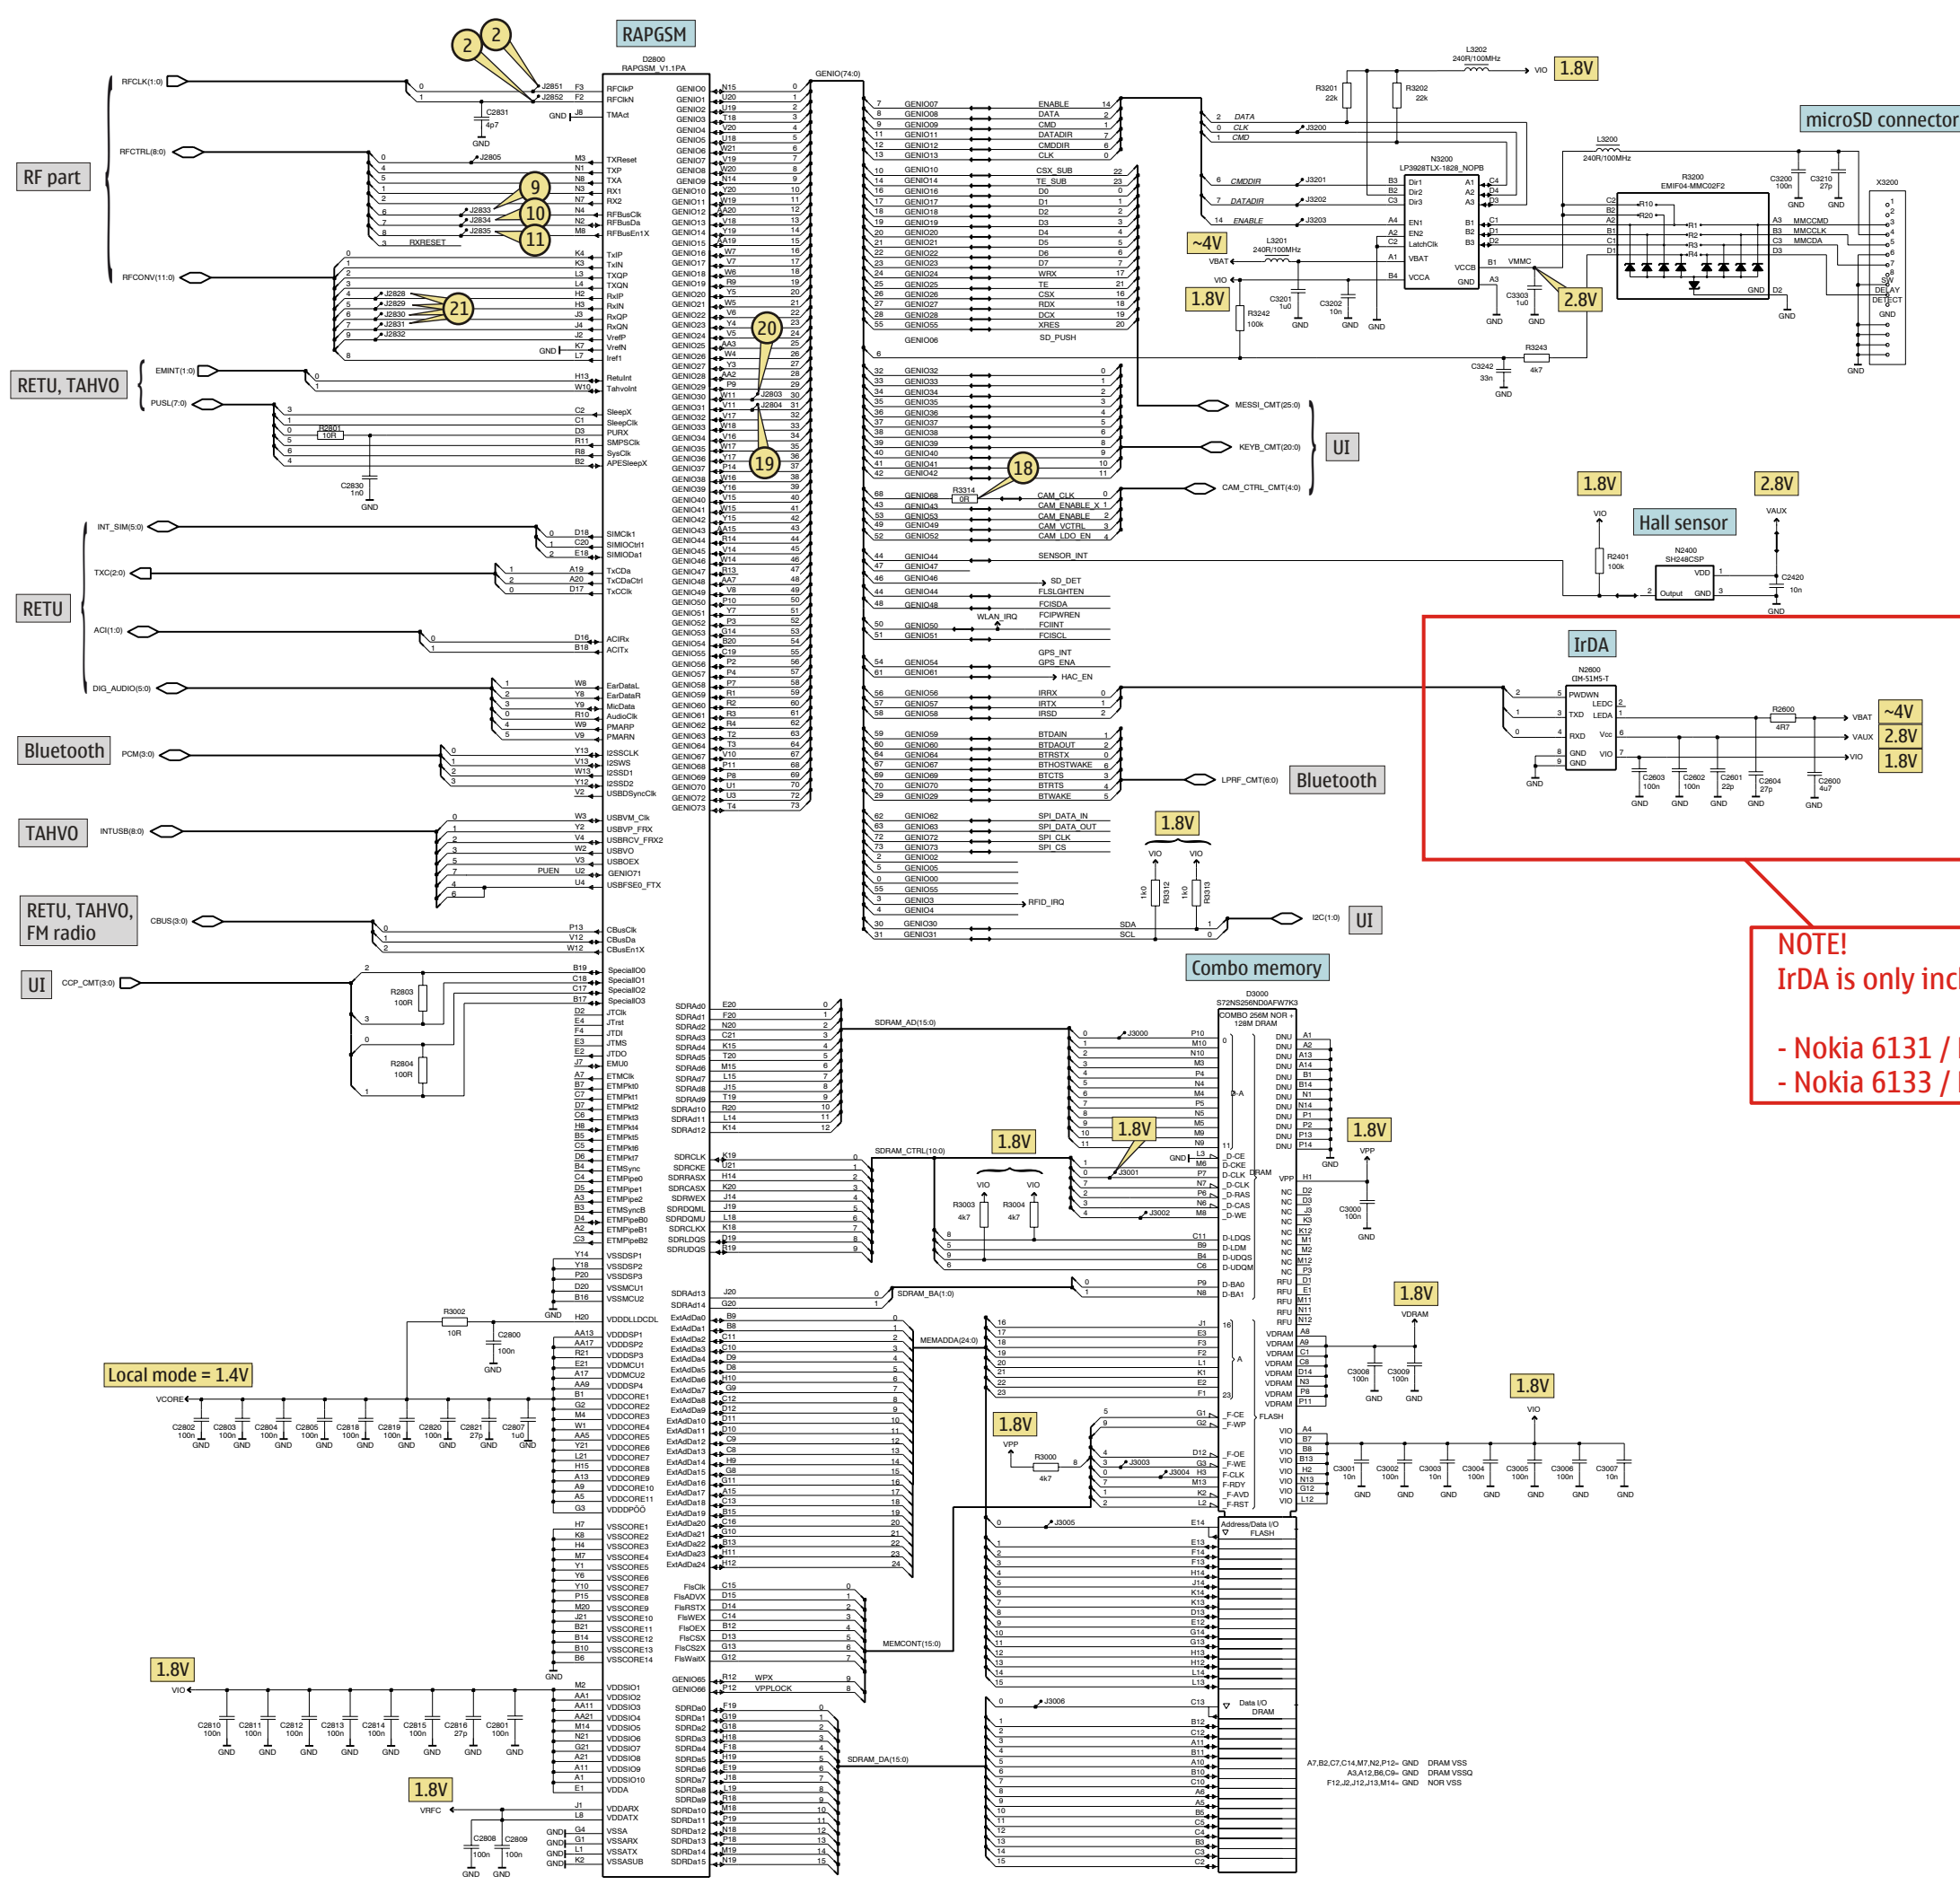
RAPGSM
D2800
RAPGSM_V1.1PA

RF part
RFCLK(1:0)
RFCTRL(8:0)
RFCONV(11:0)
RFClkP
RFClkN
TMAct
TXReset
TXP
TXA
RX1
RX2
RFBusClk
RFBusDa
RFBusEn1X
RXRESET
TxIP
TxIN
TXQP
TXQN
RxIP
RxIN
RxQP
RxQN
VrefP
VrefN
Iref1

RETU, TAHVO
EMINT(1:0)
PUSL(7:0)
RetuInt
TahvoInt
SleepX
SleepClk
PURX
SMPSClk
SysClk
APESleepX

RETU
INT_SIM(5:0)
TXC(2:0)
ACI(1:0)
DIG_AUDIO(5:0)
SIMClk1
SIMIOCtrl1
SIMIODa1
TxCDa
TxCDaCtrl
TxCClk
ACIRx
ACITx
EarDataL
EarDataR
MicData
AudioClk
PMARP
PMARN

Bluetooth
PCM(3:0)
I2SSCLK
I2SWS
I2SSD1
I2SSD2
USBDSyncClk

TAHVO
INTUSB(8:0)
USBVM_Clk
USBVP_FRX
USBRCV_FRX2
USBVO
USBOEX
GENIO71
USBFSE0_FTX
PUEN

RETU, TAHVO, FM radio
CBUS(3:0)
CBusClk
CBusDa
CBusEn1X

UI
CCP_CMT(3:0)
SpecialIO0
SpecialIO1
SpecialIO2
SpecialIO3
R2803 100R
R2804 100R

Local mode = 1.4V
VCORE
1.8V
VIO
1.8V
VRFC

GENIO(74:0)

microSD connector
ENABLE
DATA
CMD
DATADIR
CMDDIR
CLK
CSX_SUB
TE_SUB
N3200
LP3928TLX-1828_NOPB
R3200
EMIF04-MMC02F2
X3200
MMCCMD
MMCCLK
MMCDA
SW
DELAY
DETECT
L3202 240R/100MHz
L3200 240R/100MHz
L3201 240R/100MHz
VIO 1.8V
~4V
1.8V
2.8V
VBAT
VMMC

UI
MESSI_CMT(25:0)
KEYB_CMT(20:0)
CAM_CTRL_CMT(4:0)
CAM_CLK
CAM_ENABLE_X
CAM_ENABLE
CAM_VCTRL
CAM_LDO_EN
SENSOR_INT
SD_DET
FLSLGHTEN
FCISDA
FCIPWREN
FCIINT
FCISCL
WLAN_IRQ
GPS_INT
GPS_ENA
HAC_EN

1.8V
2.8V
Hall sensor
N2400
SH248CSP

IrDA
N2600
CIM-51M5-T
PWDWN
TXD
RXD
GND
LEDC
LEDA
Vcc
VIO
~4V
2.8V
1.8V
VBAT
VAUX
VIO

IRRX
IRTX
IRSD

Bluetooth
LPRF_CMT(6:0)
BTDAIN
BTDAOUT
BTRSTX
BTHOSTWAKE
BTCTS
BTRTS
BTWAKE

1.8V
SPI_DATA_IN
SPI_DATA_OUT
SPI_CLK
SPI_CS
RFID_IRQ
SDA
SCL
UI
I2C(1:0)

NOTE!
IrDA is only inc
- Nokia 6131 / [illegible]
- Nokia 6133 / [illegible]

Combo memory
D3000
S72NS256ND0AFW7K3
COMBO 256M NOR + 128M DRAM
SDRAM_AD(15:0)
SDRAM_CTRL(10:0)
SDRAM_BA(1:0)
MEMADDA(24:0)
MEMCONT(15:0)
SDRAM_DA(15:0)
1.8V
1.8V
1.8V
VPP
1.8V
VDRAM
1.8V
1.8V
VIO
WPX
VPPLOCK
Address/Data I/O FLASH
Data I/O DRAM
A7,B2,C7,C14,M7,N2,P12= GND DRAM VSS
A3,A12,B6,C9= GND DRAM VSSQ
F12,J2,J12,J13,M14= GND NOR VSS